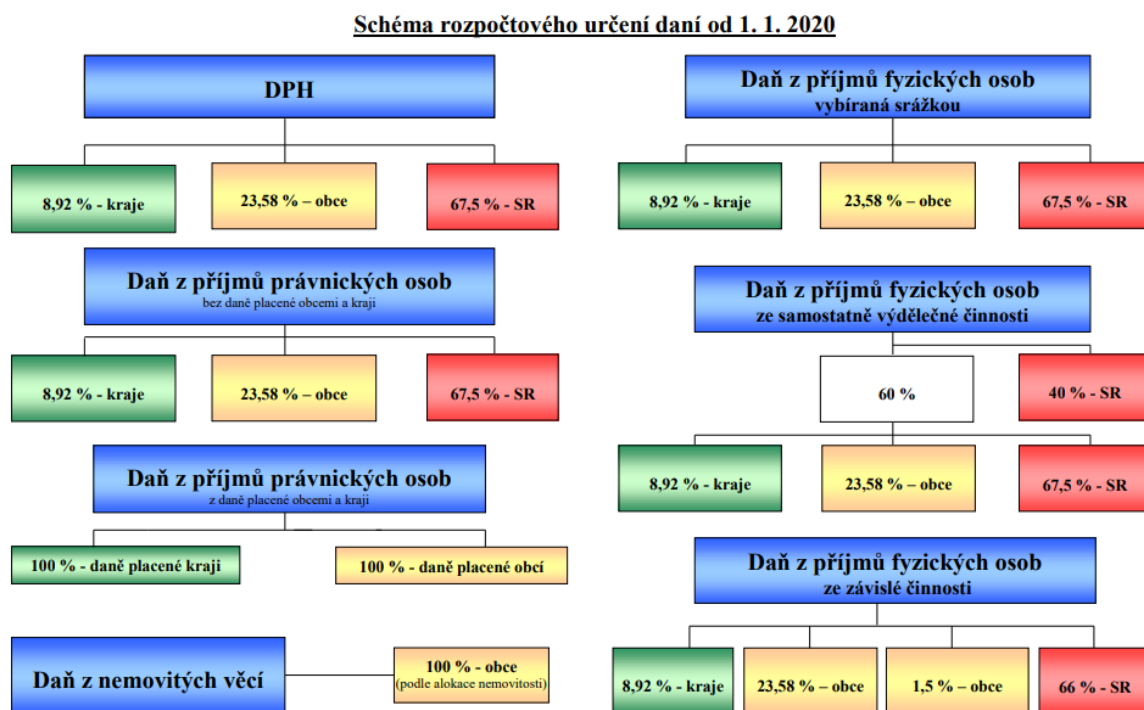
Schéma rozpočtového určení daní od 1. 1. 2020

DPH

8,92 % - kraje

23,58 % – obce

67,5 % - SR

Daň z příjmů právnických osob
bez daně placené obcemi a kraji

8,92 % - kraje

23,58 % – obce

67,5 % - SR

Daň z příjmů právnických osob
z daně placené obcemi a kraji

100 % - daně placené kraji

100 % - daně placené obcí

Daň z nemovitých věcí

100 % - obce
(podle alokace nemovitosti)

Daň z příjmů fyzických osob
vybíraná srážkou

8,92 % - kraje

23,58 % – obce

67,5 % - SR

Daň z příjmů fyzických osob
ze samostatně výdělečné činnosti

60 %

40 % - SR

8,92 % - kraje

23,58 % – obce

67,5 % - SR

Daň z příjmů fyzických osob
ze závislé činnosti

8,92 % - kraje

23,58 % – obce

1,5 % – obce

66 % - SR